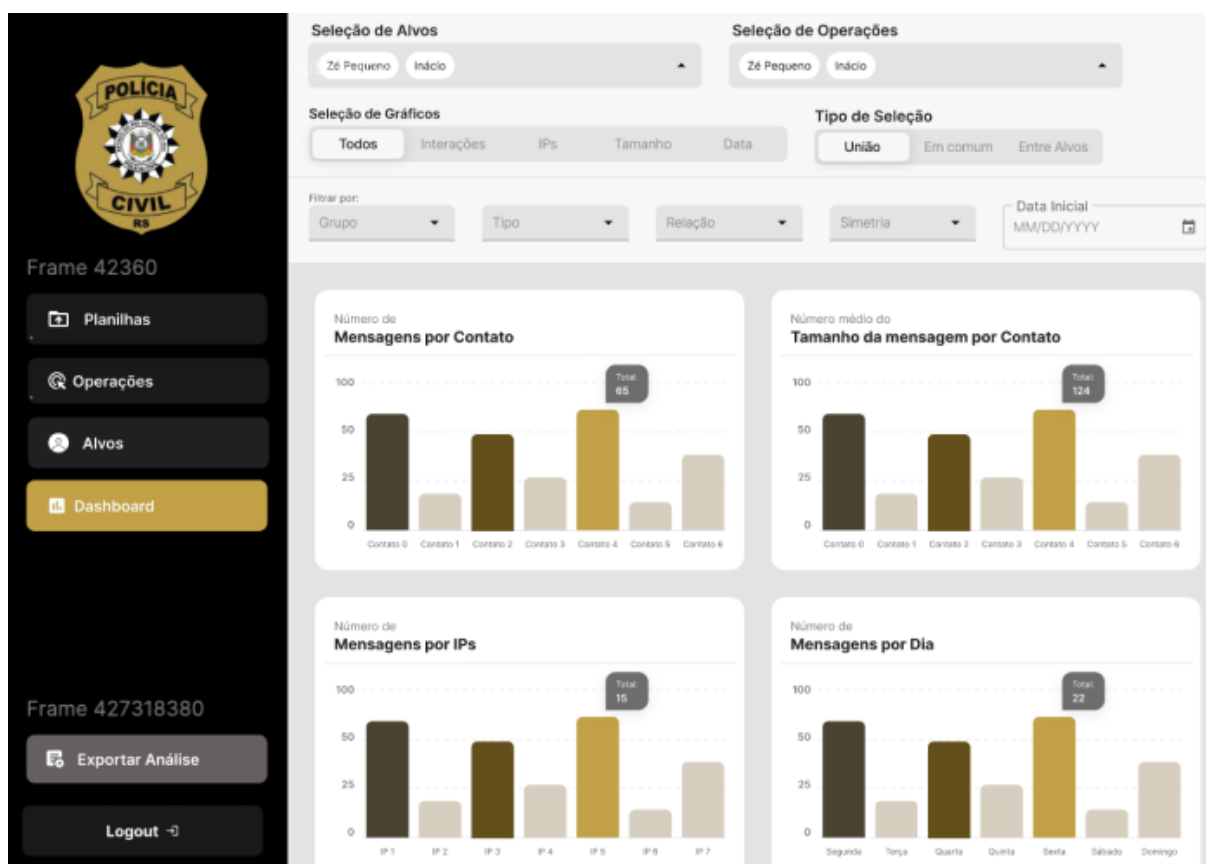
POLÍCIA
CIVIL
RS

Frame 42360

Planilhas

Operações

Alvos

Dashboard

Frame 427318380

Exportar Análise

Logout

Seleção de Alvos
Zé Pequeno Inácio

Seleção de Operações
Zé Pequeno Inácio

Seleção de Gráficos
Todos Interações IPs Tamanho Data

Tipo de Seleção
União Em comum Entre Alvos

Filtrar por:
Grupo Tipo Relação Simetria
Data Inicial
MM/DD/YYYY

Número de
Mensagens por Contato
Total: 65
100
50
25
0
Contato 0 Contato 1 Contato 2 Contato 3 Contato 4 Contato 5 Contato 6

Número médio do
Tamanho da mensagem por Contato
Total: 124
100
50
25
0
Contato 0 Contato 1 Contato 2 Contato 3 Contato 4 Contato 5 Contato 6

Número de
Mensagens por IPs
Total: 15
100
50
25
0
IP 1 IP 2 IP 3 IP 4 IP 5 IP 6 IP 7

Número de
Mensagens por Dia
Total: 22
100
50
25
0
Segunda Terça Quarta Quinta Sexta Sábado Domingo